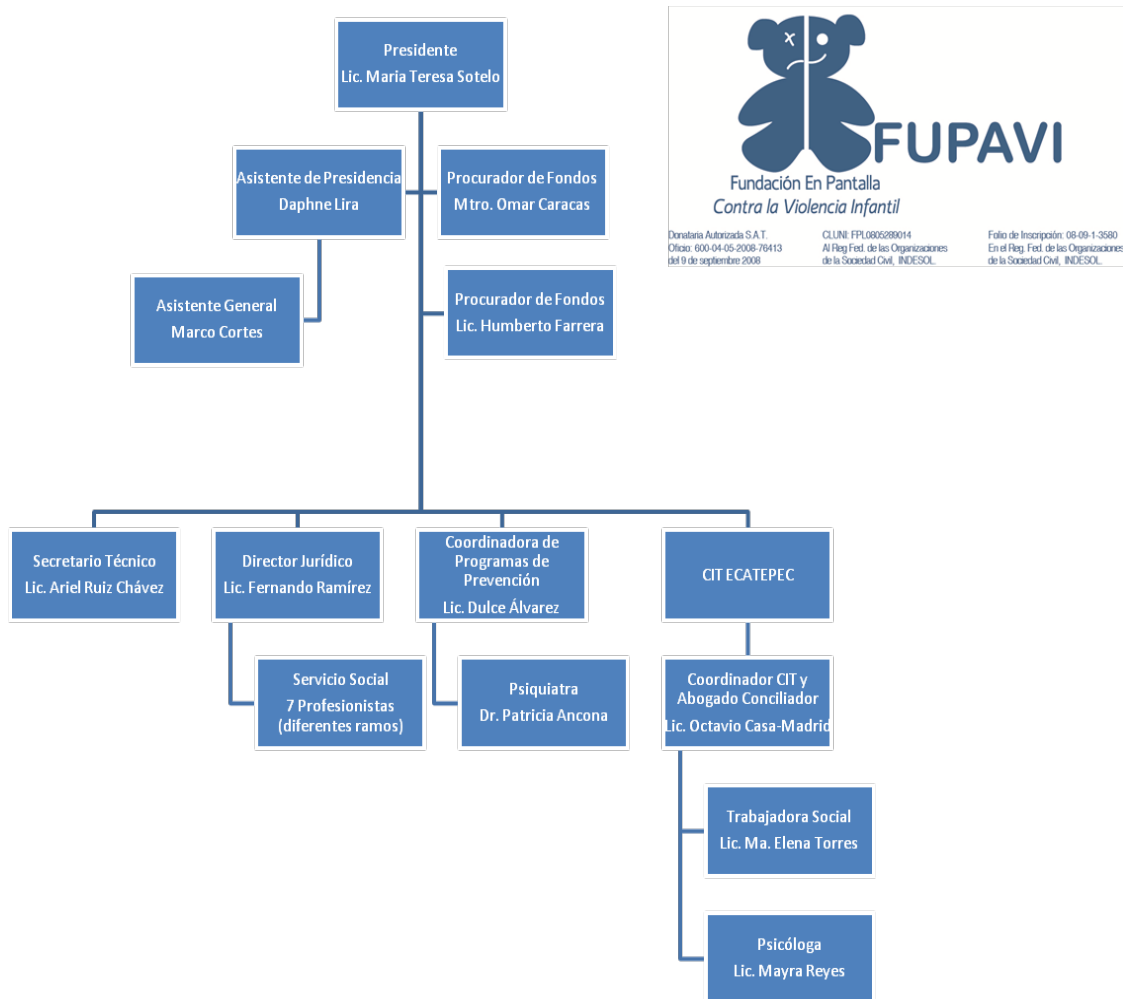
Presidente
Lic. Maria Teresa Sotelo

FUPAVI
Fundación En Pantalla
Contra la Violencia Infantil

Donataria Autorizada S.A.T.
Oficio: 600-04-05-2008-76413
del 9 de septiembre 2008

CLUNI: FPL0805289014
Al Reg Fed. de las Organizaciones
de la Sociedad Civil, INDESOL.

Folio de Inscripción: 08-09-1-3580
En el Reg. Fed. de las Organizaciones
de la Sociedad Civil, INDESOL.

Asistente de Presidencia
Daphne Lira

Procurador de Fondos
Mtro. Omar Caracas

Asistente General
Marco Cortes

Procurador de Fondos
Lic. Humberto Farrera

Secretario Técnico
Lic. Ariel Ruiz Chávez

Director Jurídico
Lic. Fernando Ramírez

Coordinadora de Programas de Prevención
Lic. Dulce Álvarez

CIT ECATEPEC

Servicio Social
7 Profesionistas
(diferentes ramos)

Psiquiatra
Dr. Patricia Ancona

Coordinador CIT y Abogado Conciliador
Lic. Octavio Casa-Madrid

Trabajadora Social
Lic. Ma. Elena Torres

Psicóloga
Lic. Mayra Reyes